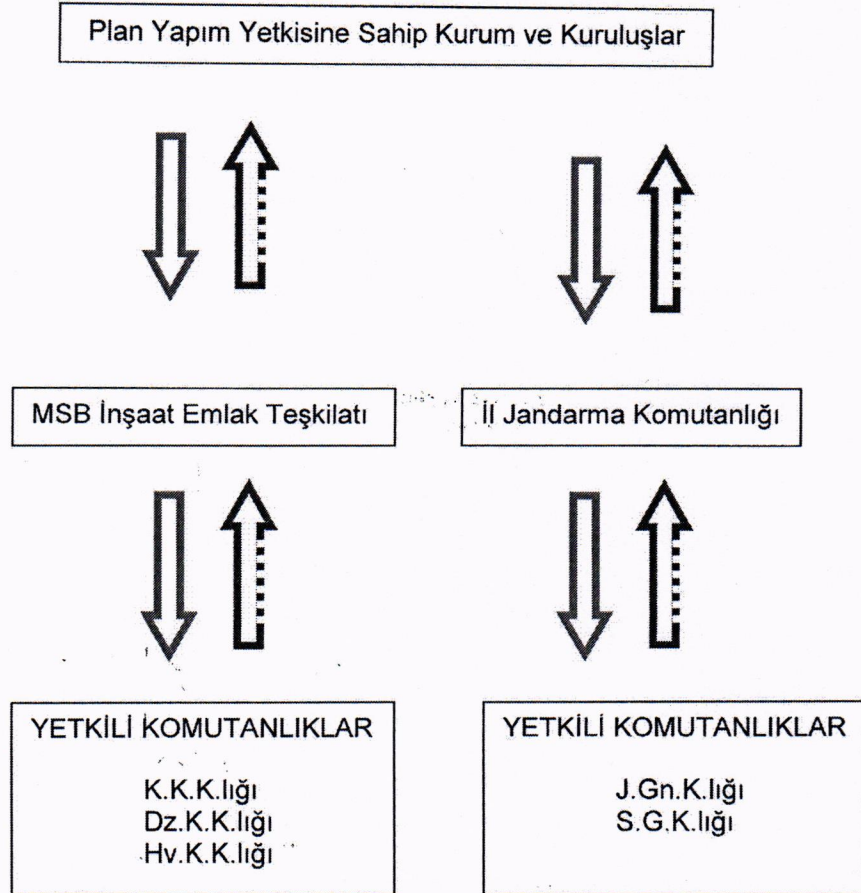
Plan Yapım Yetkisine Sahip Kurum ve Kuruluşlar

MSB İnşaat Emlak Teşkilatı

İl Jandarma Komutanlığı

YETKİLİ KOMUTANLIKLAR

K.K.K.lığı
Dz.K.K.lığı
Hv.K.K.lığı

YETKİLİ KOMUTANLIKLAR

J.Gn.K.lığı
S.G.K.lığı